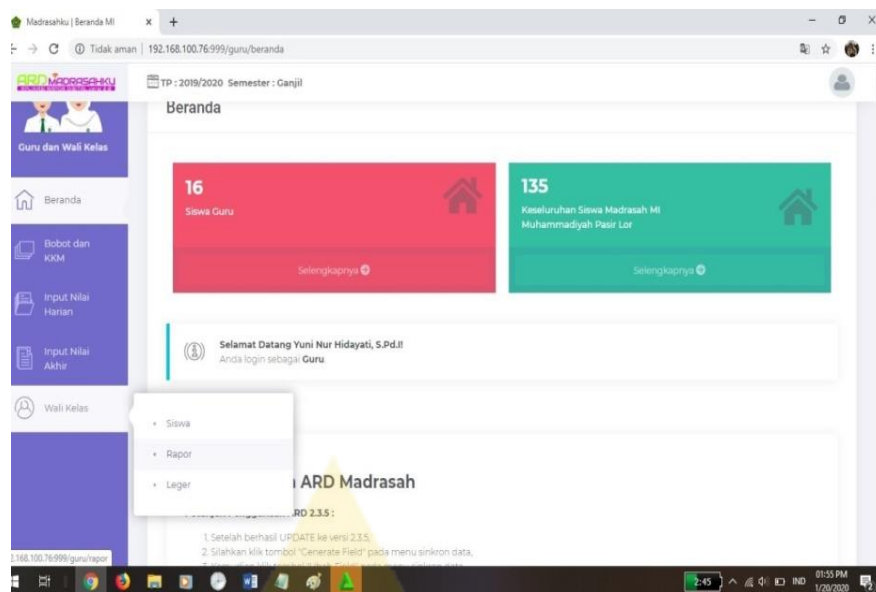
Madrasahku | Beranda MI × +

Tidak aman | 192.168.100.76:999/guru/beranda

ARD MADRASAHKU

TP : 2019/2020 Semester : Ganjil

Guru dan Wali Kelas

Beranda

Bobot dan KKM

Input Nilai Harian

Input Nilai Akhir

Wali Kelas

Beranda

16
Siswa Guru
Selengkapnya

135
Keseluruhan Siswa Madrasah MI Muhammadiyah Pasir Lor
Selengkapnya

Selamat Datang Yuni Nur Hidayati, S.Pd.I!
Anda login sebagai Guru.

Siswa
Rapor
Leger

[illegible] ARD Madrasah

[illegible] ARD 2.3.5 :

1. Setelah berhasil UPDATE ke versi 2.3.5,
2. Silahkan klik tombol "Generate Field" pada menu sinkron data,
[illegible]

2.168.100.76:999/guru/rapor

2:45

IND 01:55 PM 1/20/2020